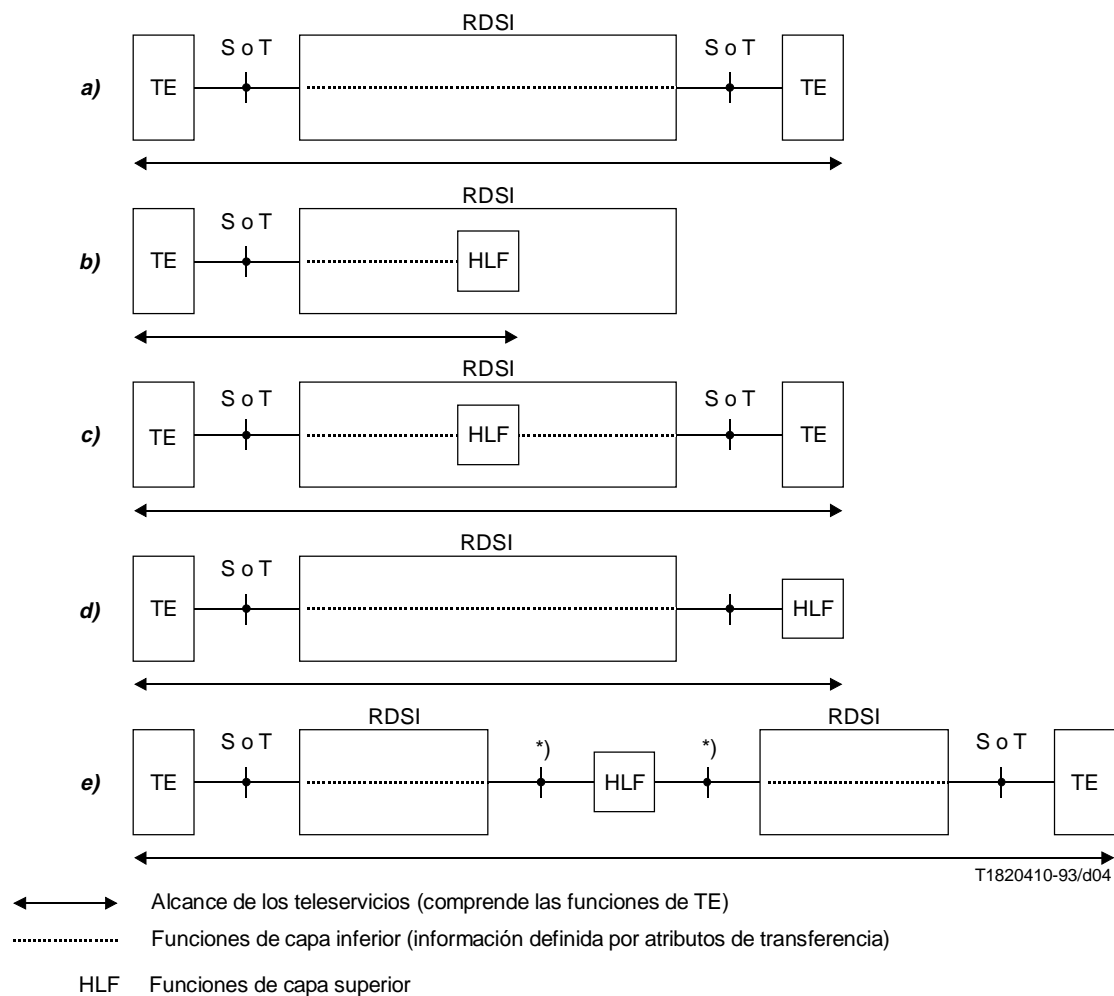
RDSI

a) TE S o T S o T TE

RDSI

b) TE S o T HLF

RDSI

c) TE S o T HLF S o T TE

RDSI

d) TE S o T HLF

RDSI RDSI

e) TE S o T *) HLF *) S o T TE

T1820410-93/d04

Alcance de los teleservicios (comprende las funciones de TE)

Funciones de capa inferior (información definida por atributos de transferencia)

HLF Funciones de capa superior